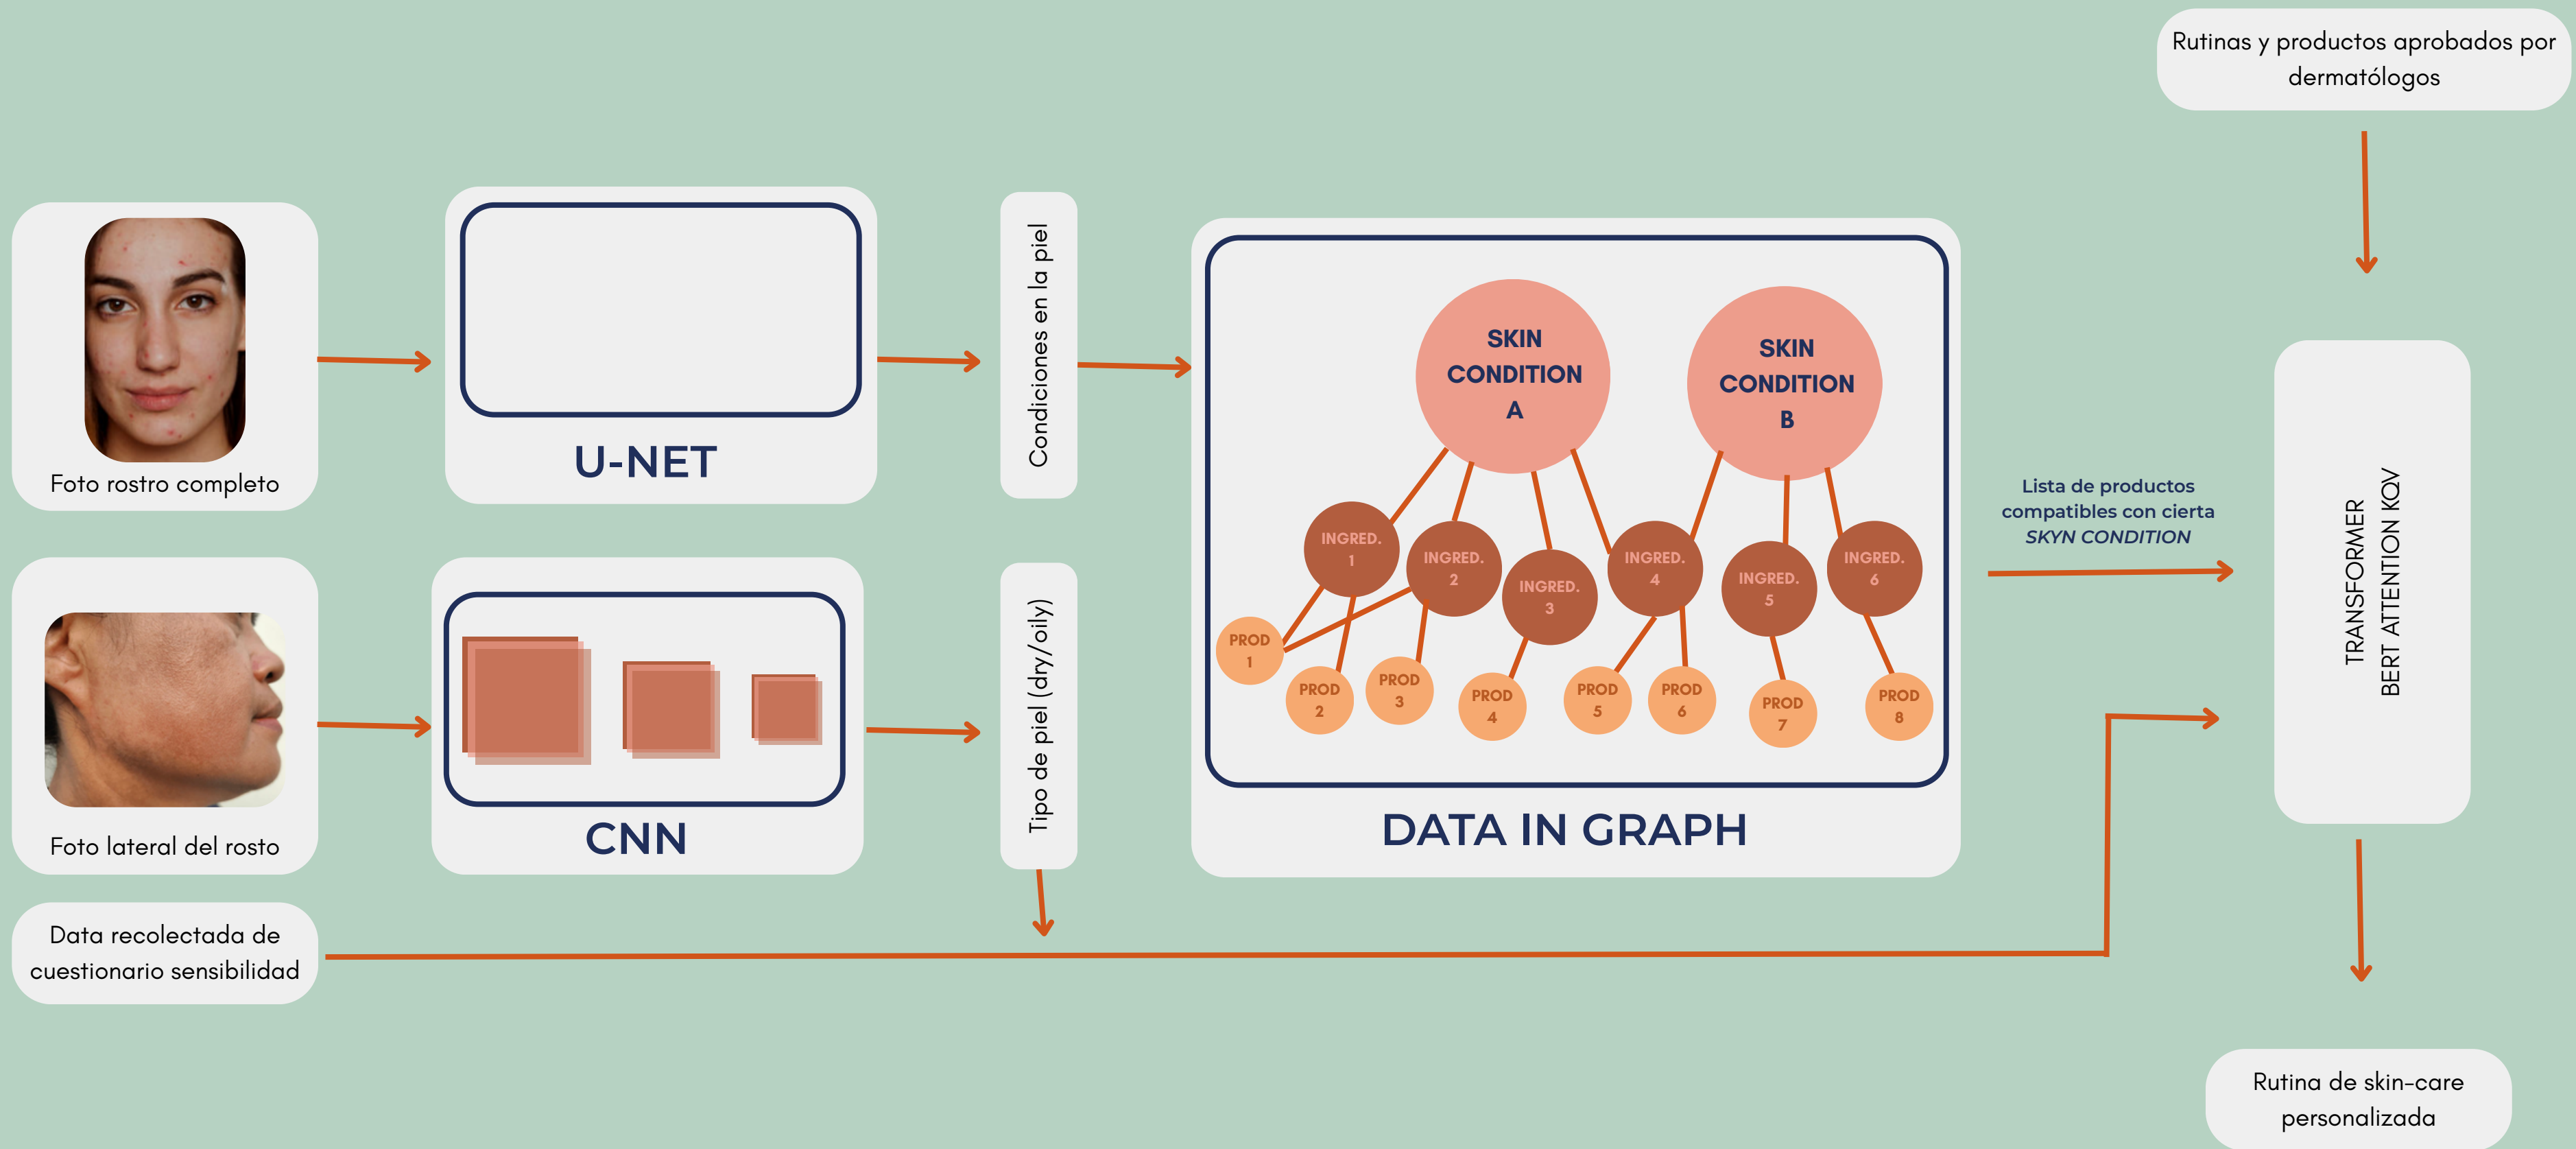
Rutinas y productos aprobados por dermatólogos

Foto rostro completo

U-NET

Condiciones en la piel

SKIN CONDITION A

SKIN CONDITION B

INGRED. 1

INGRED. 2

INGRED. 3

INGRED. 4

INGRED. 5

INGRED. 6

PROD 1

PROD 2

PROD 3

PROD 4

PROD 5

PROD 6

PROD 7

PROD 8

DATA IN GRAPH

Lista de productos compatibles con cierta *SKYN CONDITION*

TRANSFORMER
BERT ATTENTION KQV

Foto lateral del rosto

CNN

Tipo de piel (dry/oily)

Data recolectada de cuestionario sensibilidad

Rutina de skin-care personalizada